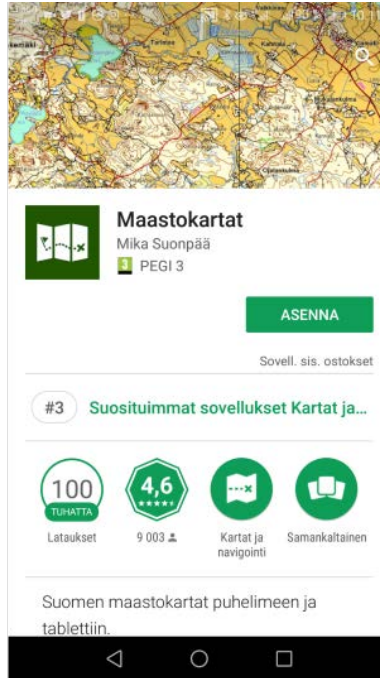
Maastokartat
Mika Suonpää
3 PEGI 3

ASENNA

Sovell. sis. ostokset

#3 Suosituimmat sovellukset Kartat ja...

100 TUHATTA
Lataukset

4,6 ★★★★★
9 003

Kartat ja navigointi

Samankaltainen

Suomen maastokartat puhelimeen ja tablettiin.